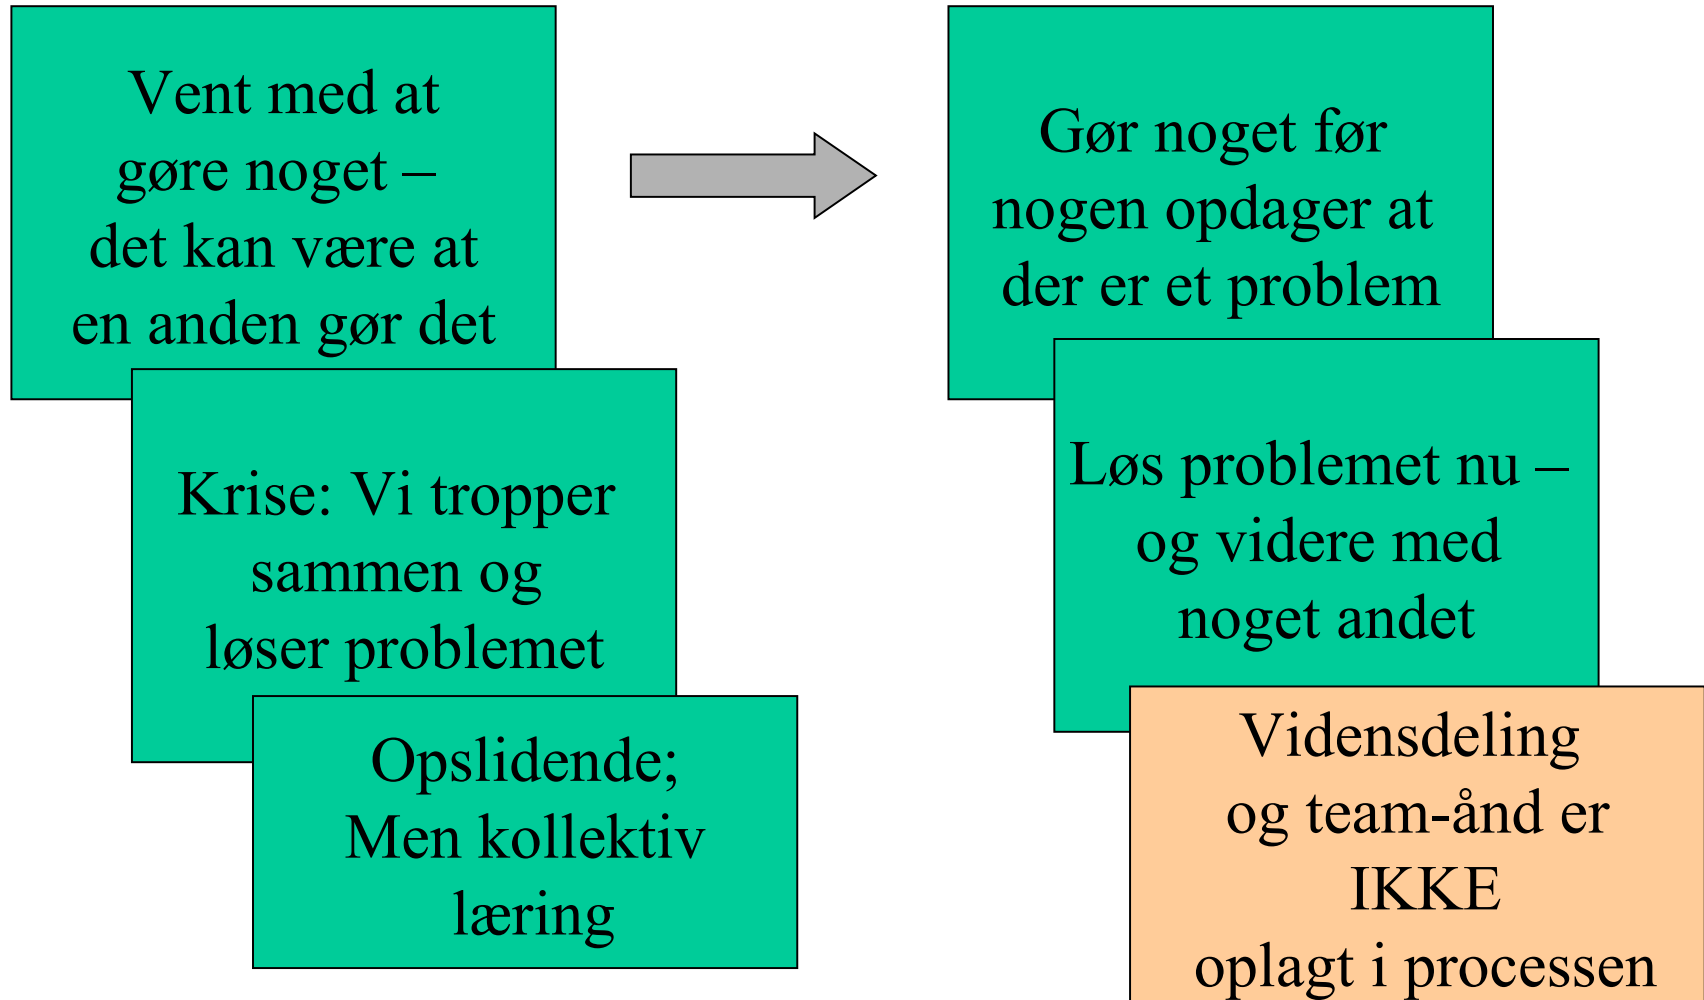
Vent med at gøre noget – det kan være at en anden gør det

Krise: Vi tropper sammen og løser problemet

Opslidende; Men kollektiv læring

Gør noget før nogen opdager at der er et problem

Løs problemet nu – og videre med noget andet

Vidensdeling og team-ånd er IKKE oplagt i processen